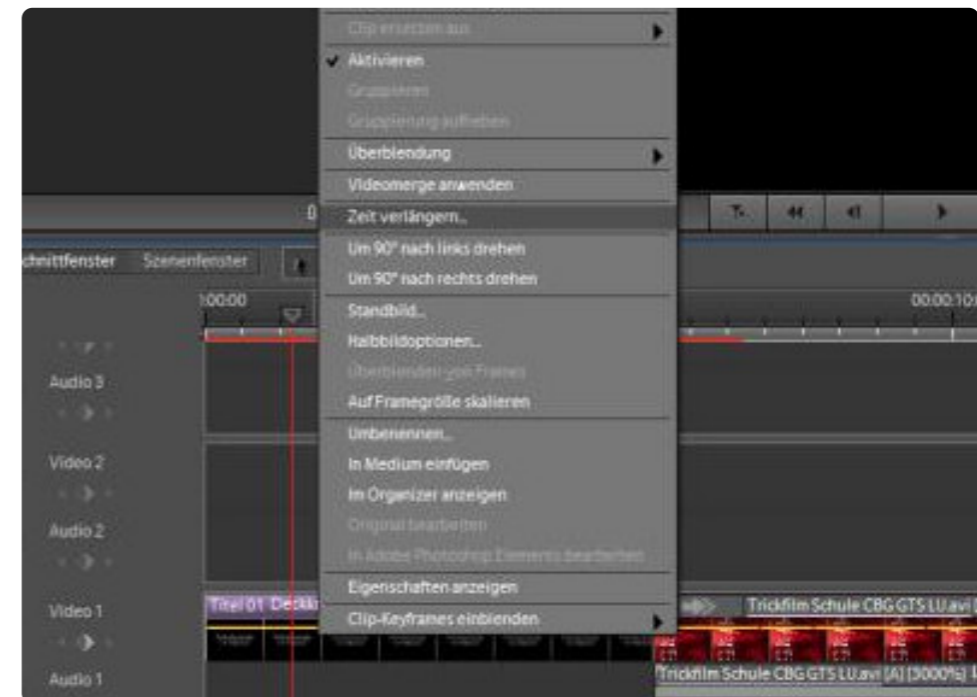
Clip erstellen aus
✔ Aktivieren
Gruppieren
Gruppierung aufheben
Überblendung
Videomerge anwenden
Zeit verlängern...
Um 90° nach links drehen
Um 90° nach rechts drehen
Standbild...
Halbbildoptionen...
Überblenden von Frames
Auf Framegröße skalieren
Umbenennen...
In Medium einfügen
Im Organizer anzeigen
Original bearbeiten
In Adobe Photoshop Elements bearbeiten
Eigenschaften anzeigen
Clip-Keyframes einblenden

chnittfenster
Szenenfenster
:00:00
00:00:10
Audio 3
Video 2
Audio 2
Video 1
Audio 1
Titel 01 Deckkr
Trickfilm Schule CBG GTS LU.avi
Trickfilm Schule CBG GTS LU.avi [A] (3000%)